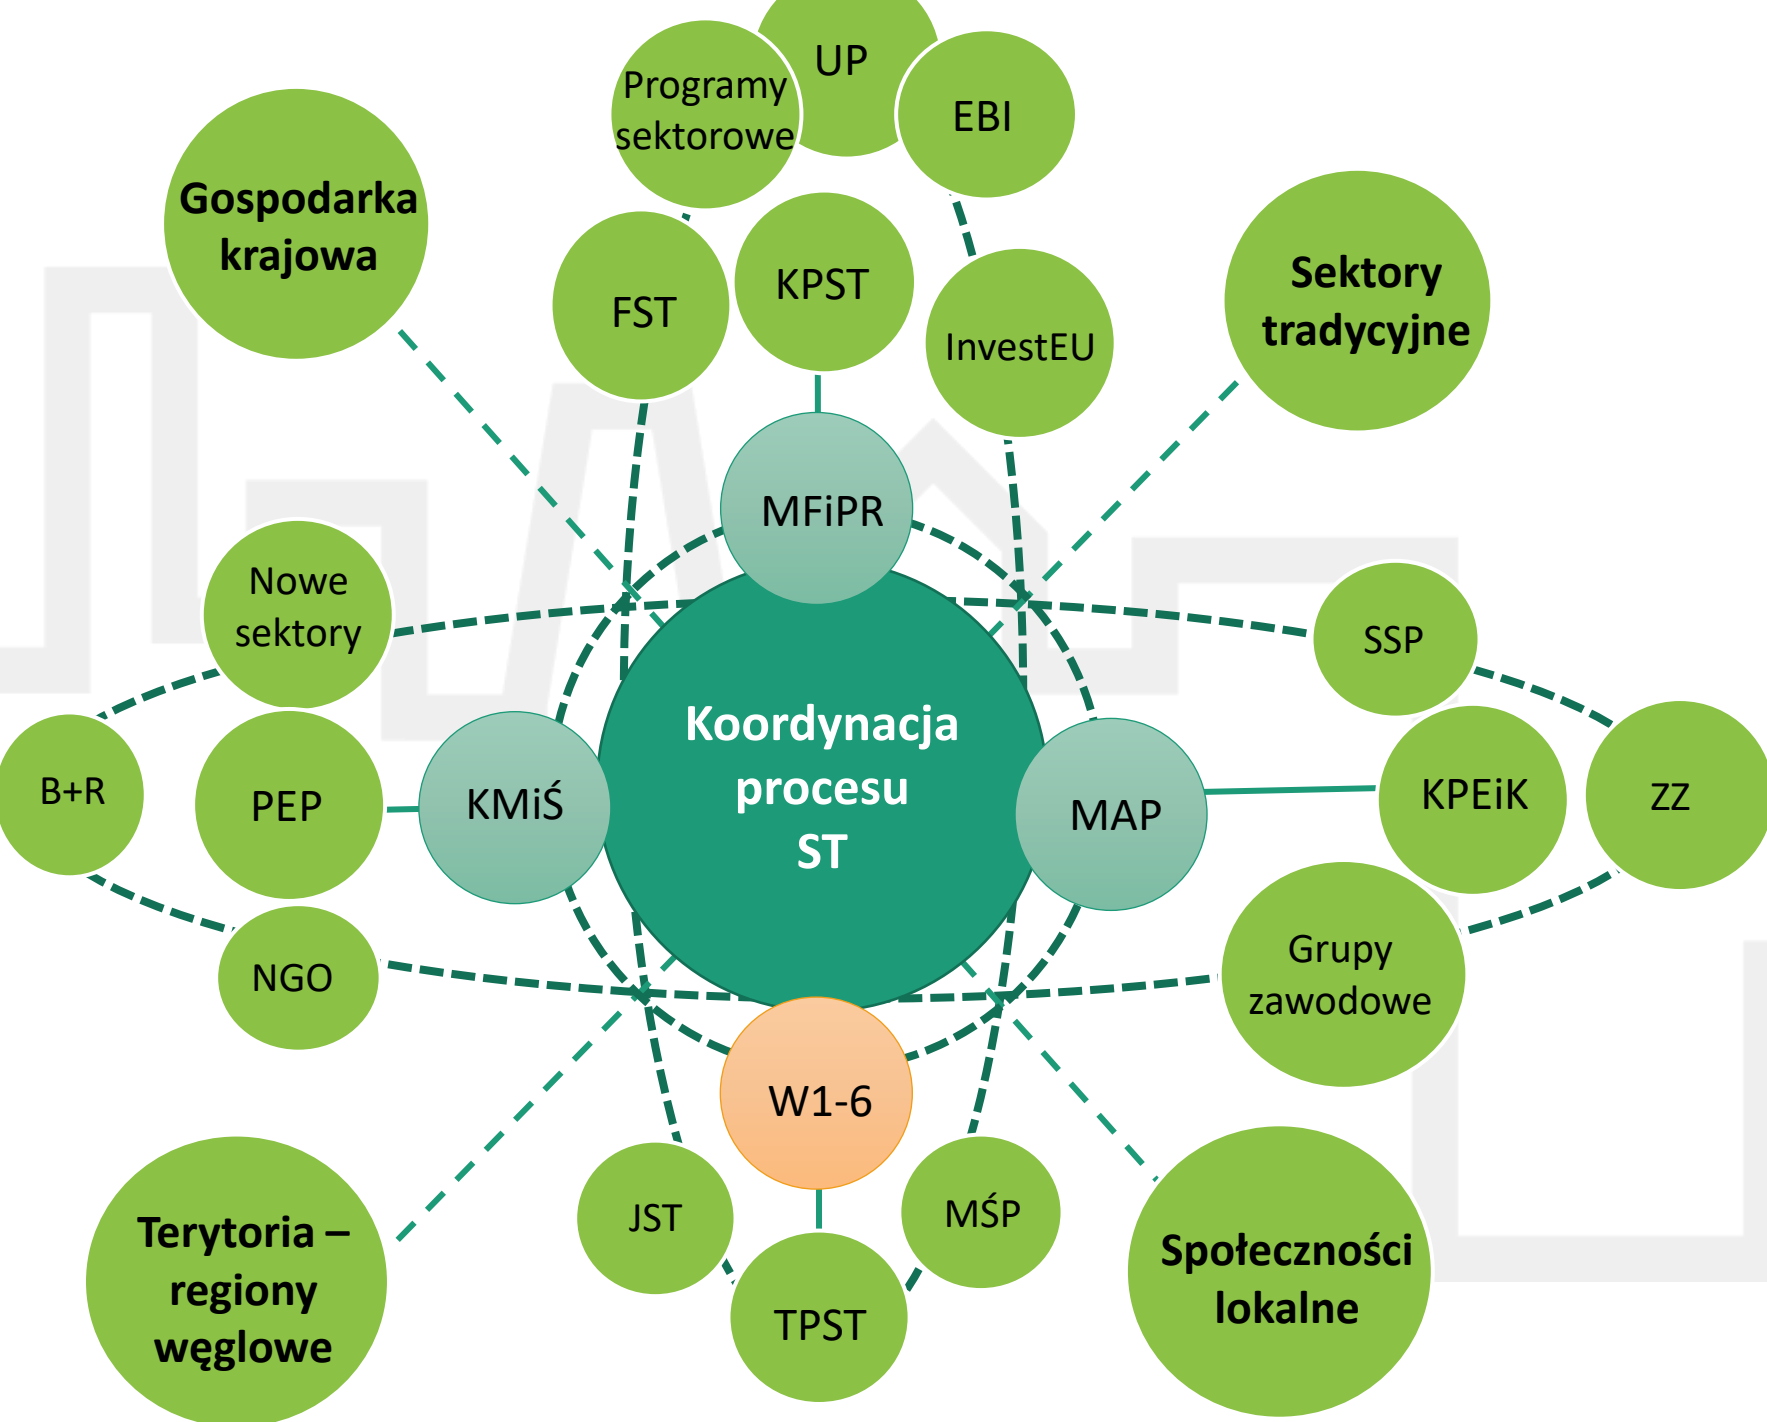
Programy sektorowe

UP

EBI

Gospodarka krajowa

FST

KPST

InvestEU

Sektory tradycyjne

MFiPR

Nowe sektory

SSP

Koordynacja procesu ST

B+R

PEP

KMiŚ

MAP

KPEiK

ZZ

NGO

Grupy zawodowe

W1-6

JST

MŚP

Terytoria – regiony węglowe

TPST

Społeczności lokalne